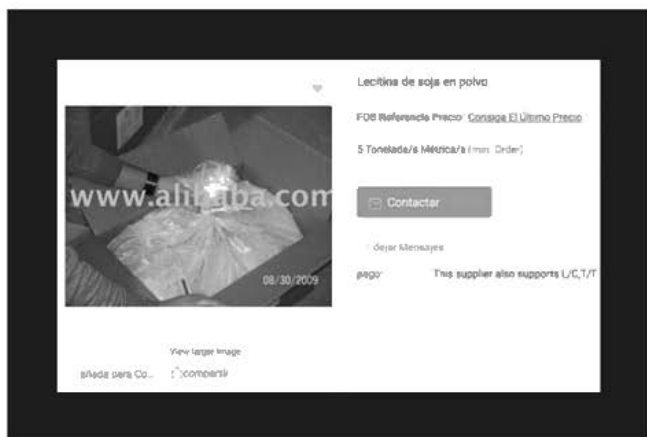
Lecitina de soja en polvo

FOB Referencia Precio: Consiga El Último Precio

5 Tonelada/s Métrica/s (min. Order)

www.alibaba.com

08/30/2009

Contactar

dejar Mensajes

pago: This supplier also supports L/C,T/T

View larger image

añada para Co... compartir